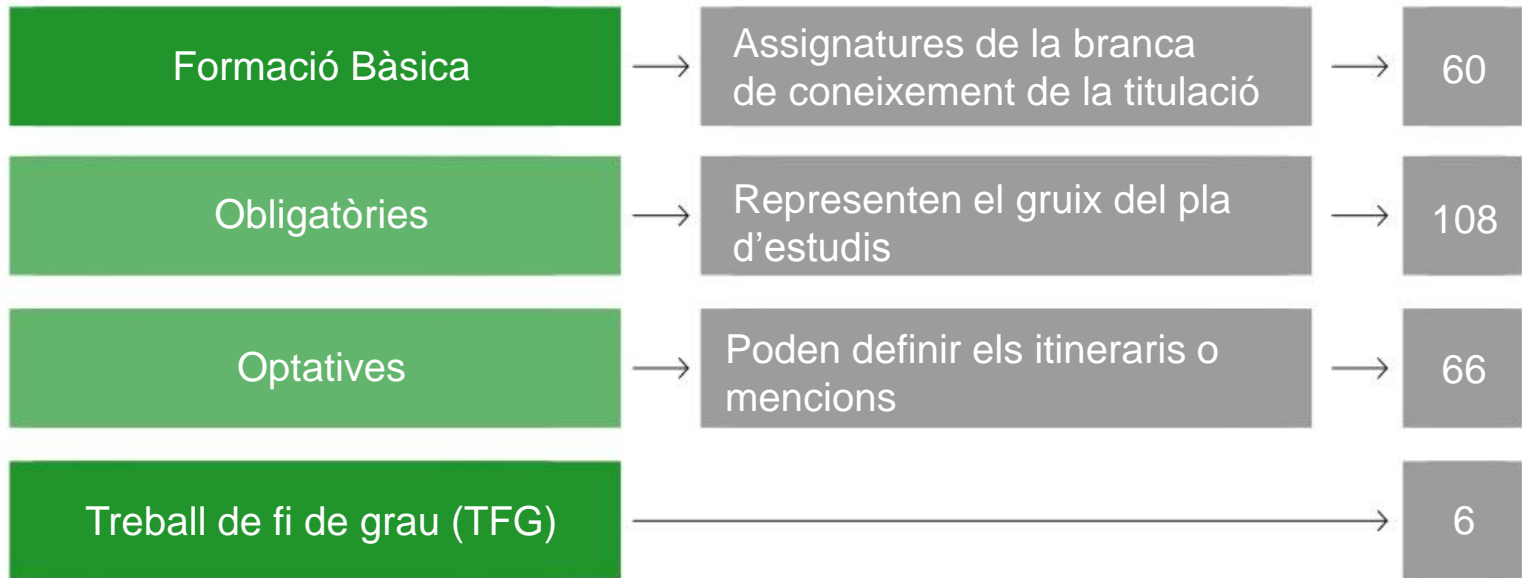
Formació Bàsica → Assignatures de la branca de coneixement de la titulació → 60

Obligatòries → Representen el gruix del pla d'estudis → 108

Optatives → Poden definir els itineraris o mencions → 66

Treball de fi de grau (TFG) → 6